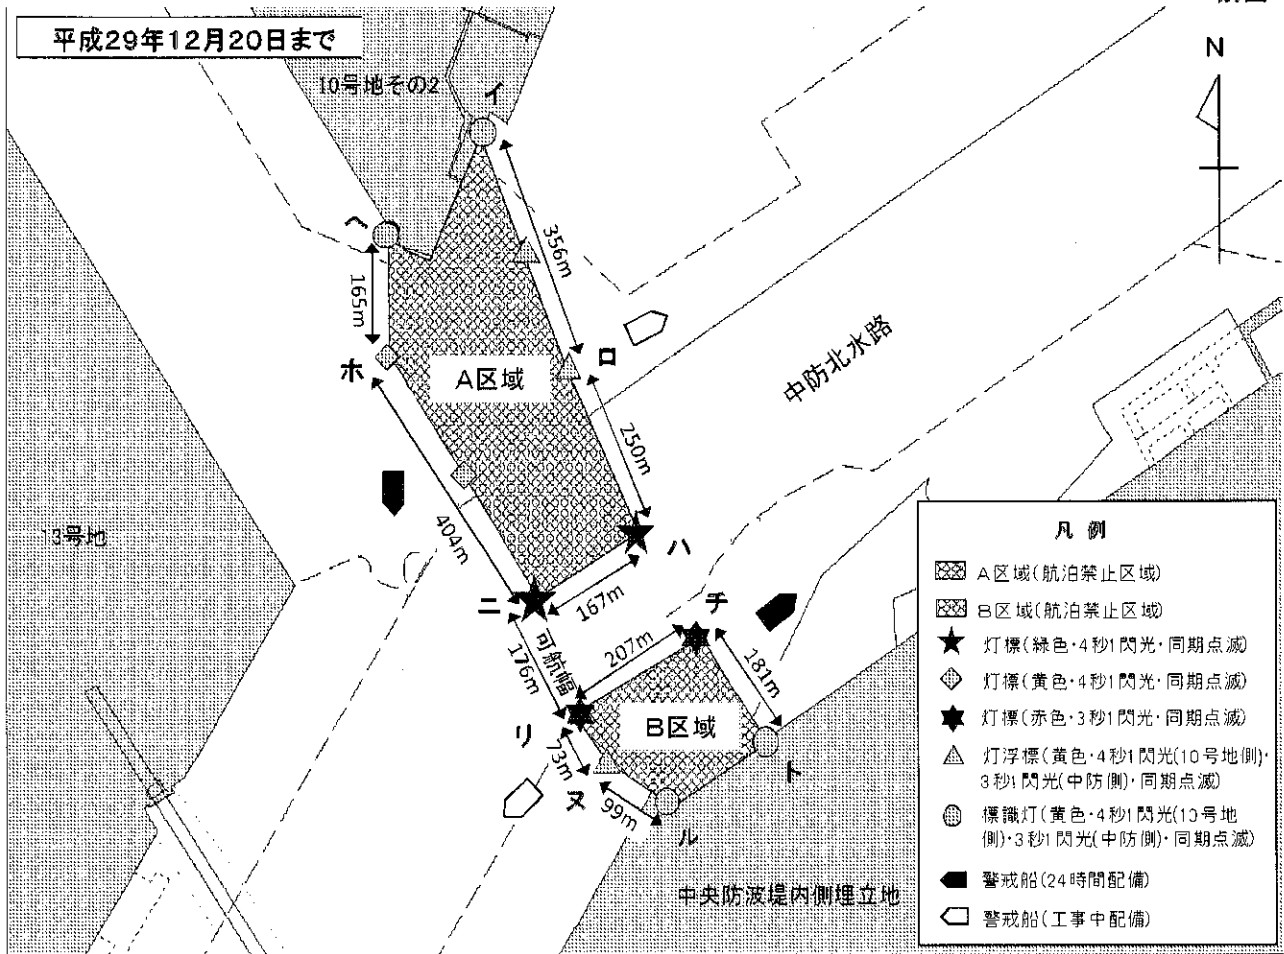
平成29年12月20日まで

N

10号地その2

イ

ヘ

356m

165m

ロ

ホ

A区域

中防北水路

250m

404m

13号地

ハ

ニ

167m

チ

可航幅

207m

176m

181m

リ

B区域

ト

73m

ヌ

99m

ル

中央防波堤内側埋立地

| 凡例 |
|---|
| A区域(航泊禁止区域) |
| B区域(航泊禁止区域) |
| 灯標(緑色・4秒1閃光・同期点滅) |
| 灯標(黄色・4秒1閃光・同期点滅) |
| 灯標(赤色・3秒1閃光・同期点滅) |
| 灯浮標(黄色・4秒1閃光(10号地側)・3秒1閃光(中防側)・同期点滅) |
| 標識灯(黄色・4秒1閃光(10号地側)・3秒1閃光(中防側)・同期点滅) |
| 警戒船(24時間配備) |
| 警戒船(工事中配備) |